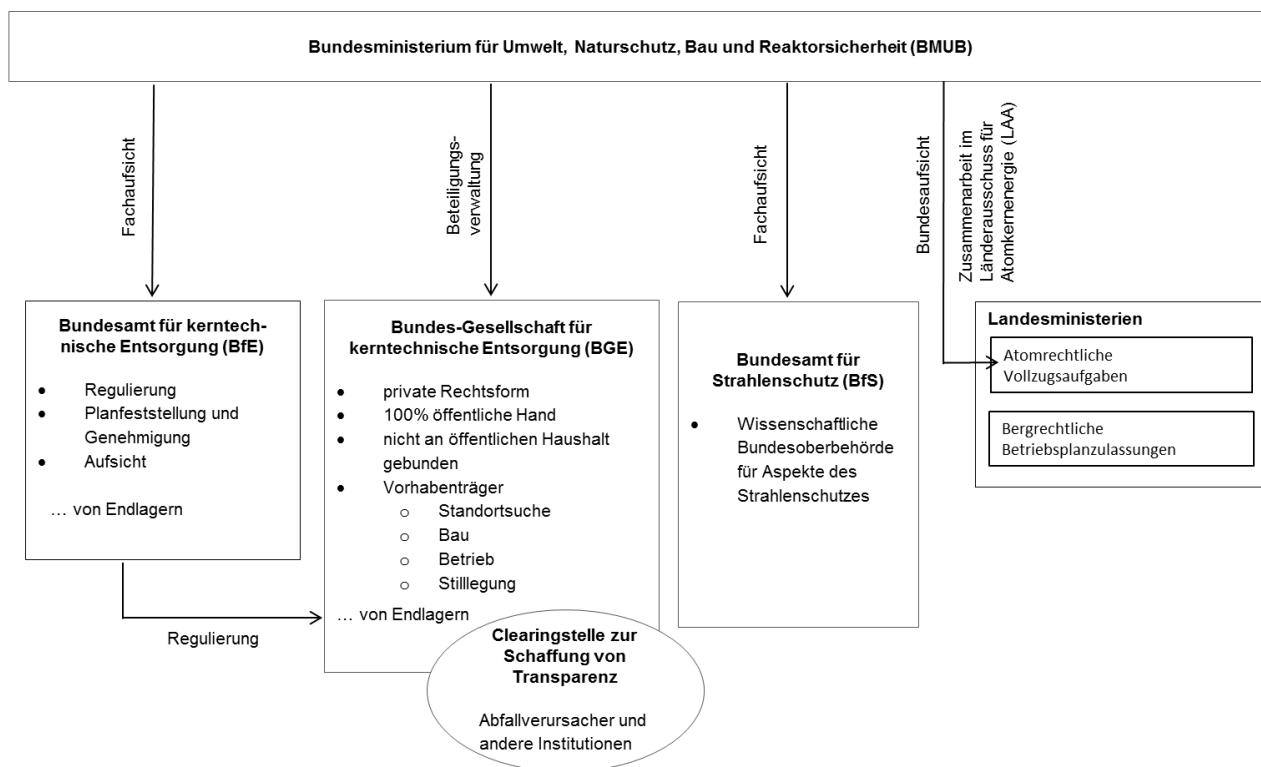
Bundesministerium für Umwelt, Naturschutz, Bau und Reaktorsicherheit (BMUB)

Fachaufsicht

Beteiligungsverwaltung

Fachaufsicht

Bundesaufsicht

Zusammenarbeit im Länderausschuss für Atomkernenergie (LAA)

Bundesamt für kerntechnische Entsorgung (BfE)

- Regulierung
- Planfeststellung und Genehmigung
- Aufsicht

… von Endlagern

Bundes-Gesellschaft für kerntechnische Entsorgung (BGE)

- private Rechtsform
- 100% öffentliche Hand
- nicht an öffentlichen Haushalt gebunden
- Vorhabenträger
  - Standortsuche
  - Bau
  - Betrieb
  - Stilllegung

… von Endlagern

Bundesamt für Strahlenschutz (BfS)

- Wissenschaftliche Bundesoberbehörde für Aspekte des Strahlenschutzes

Landesministerien

Atomrechtliche Vollzugsaufgaben

Bergrechtliche Betriebsplanzulassungen

Regulierung

Clearingstelle zur Schaffung von Transparenz

Abfallverursacher und andere Institutionen